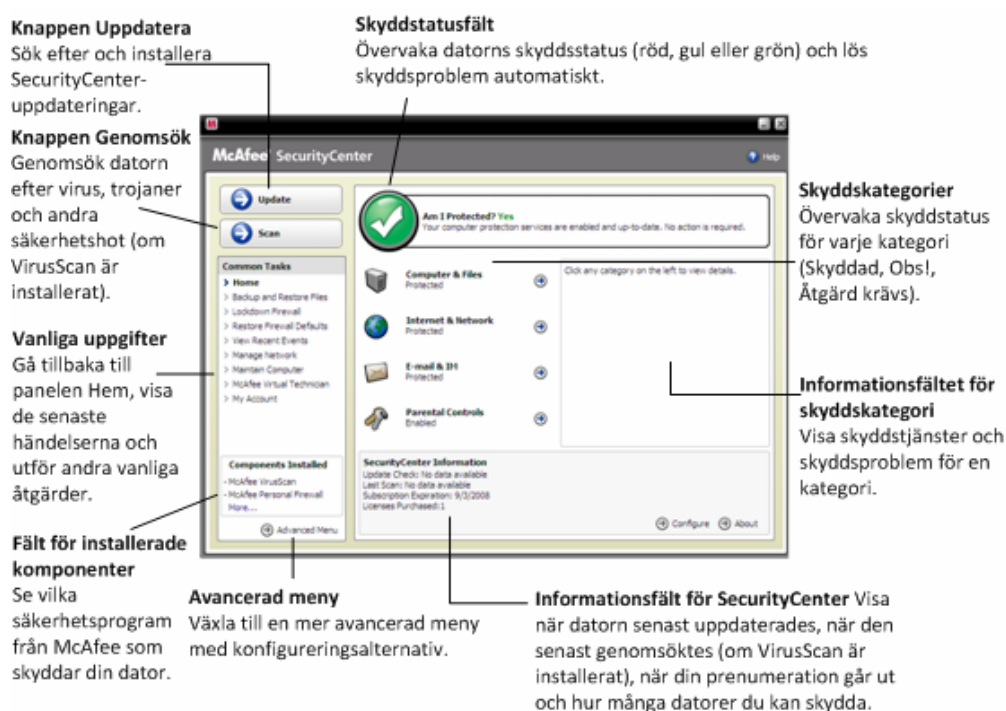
**Knappen Uppdatera**
Sök efter och installera SecurityCenter-uppdateringar.

**Skyddstatusfält**
Övervaka datorns skyddsstatus (röd, gul eller grön) och lös skyddsproblem automatiskt.

**Knappen Genomsök**
Genomsök datorn efter virus, trojaner och andra säkerhetshot (om VirusScan är installerat).

**Vanliga uppgifter**
Gå tillbaka till panelen Hem, visa de senaste händelserna och utför andra vanliga åtgärder.

**Fält för installerade komponenter**
Se vilka säkerhetsprogram från McAfee som skyddar din dator.

McAfee SecurityCenter
Help
Update
Scan
Common Tasks
Home
Backup and Restore Files
Lockdown Firewall
Restore Firewall Defaults
View Recent Events
Manage Network
Maintain Computer
McAfee Virtual Technician
My Account
Components Installed
- McAfee VirusScan
- McAfee Personal Firewall
More...
Advanced Menu
Am I Protected? Yes
Your computer protection services are enabled and up-to-date. No action is required.
Computer & Files
Protected
Internet & Network
Protected
E-mail & IM
Protected
Parental Controls
Enabled
Click any category on the left to view details.
SecurityCenter Information
Update Check: No data available
Last Scan: No data available
Subscription Expiration: 9/3/2008
Licenses Purchased: 1
Configure
About

**Skyddskategorier**
Övervaka skyddstatus för varje kategori (Skyddad, Obs!, Åtgärd krävs).

**Informationsfältet för skyddskategori**
Visa skyddstjänster och skyddsproblem för en kategori.

**Avancerad meny**
Växla till en mer avancerad meny med konfigureringsalternativ.

**Informationsfält för SecurityCenter** Visa när datorn senast uppdaterades, när den senast genomsöktes (om VirusScan är installerat), när din prenumeration går ut och hur många datorer du kan skydda.